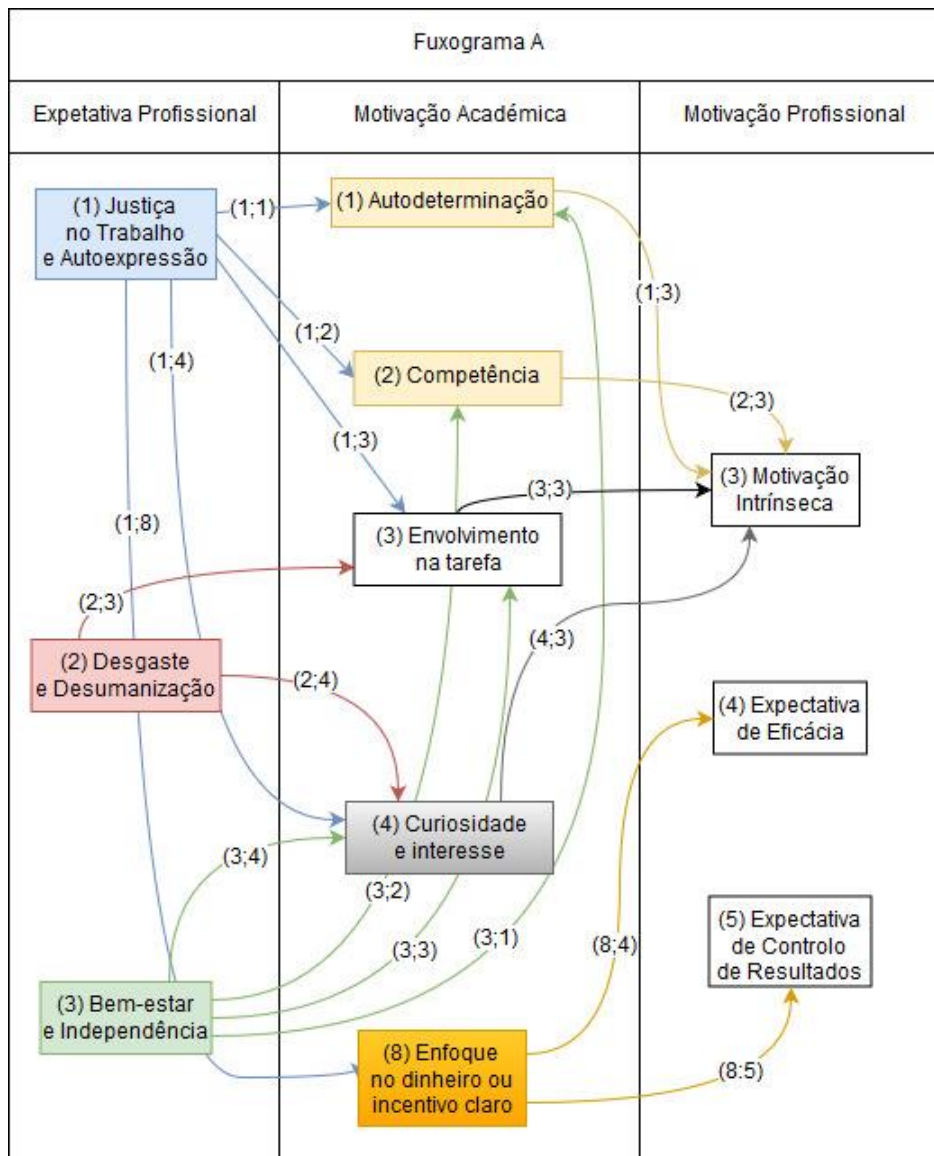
Fuxograma A

| Expetativa Profissional | Motivação Académica | Motivação Profissional |
|---|---|---|

(1) Justiça no Trabalho e Autoexpressão

(1;1)

(1) Autodeterminação

(1;3)

(1;2)

(1;4)

(2) Competência

(2;3)

(1;3)

(3;3)

(3) Motivação Intrínseca

(1;8)

(3) Envolvimento na tarefa

(2;3)

(4;3)

(2) Desgaste e Desumanização

(2;4)

(4) Expectativa de Eficácia

(4) Curiosidade e interesse

(3;4)

(3;2)

(3;3)

(3;1)

(8;4)

(5) Expectativa de Controlo de Resultados

(3) Bem-estar e Independência

(8) Enfoque no dinheiro ou incentivo claro

(8:5)